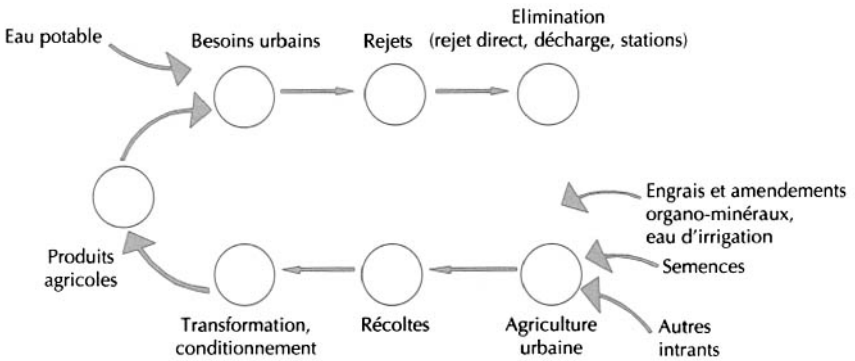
Eau potable

Besoins urbains

Rejets

Elimination
(rejet direct, décharge, stations)

Engrais et amendements organo-minéraux, eau d'irrigation

Semences

Autres intrants

Agriculture urbaine

Récoltes

Transformation, conditionnement

Produits agricoles